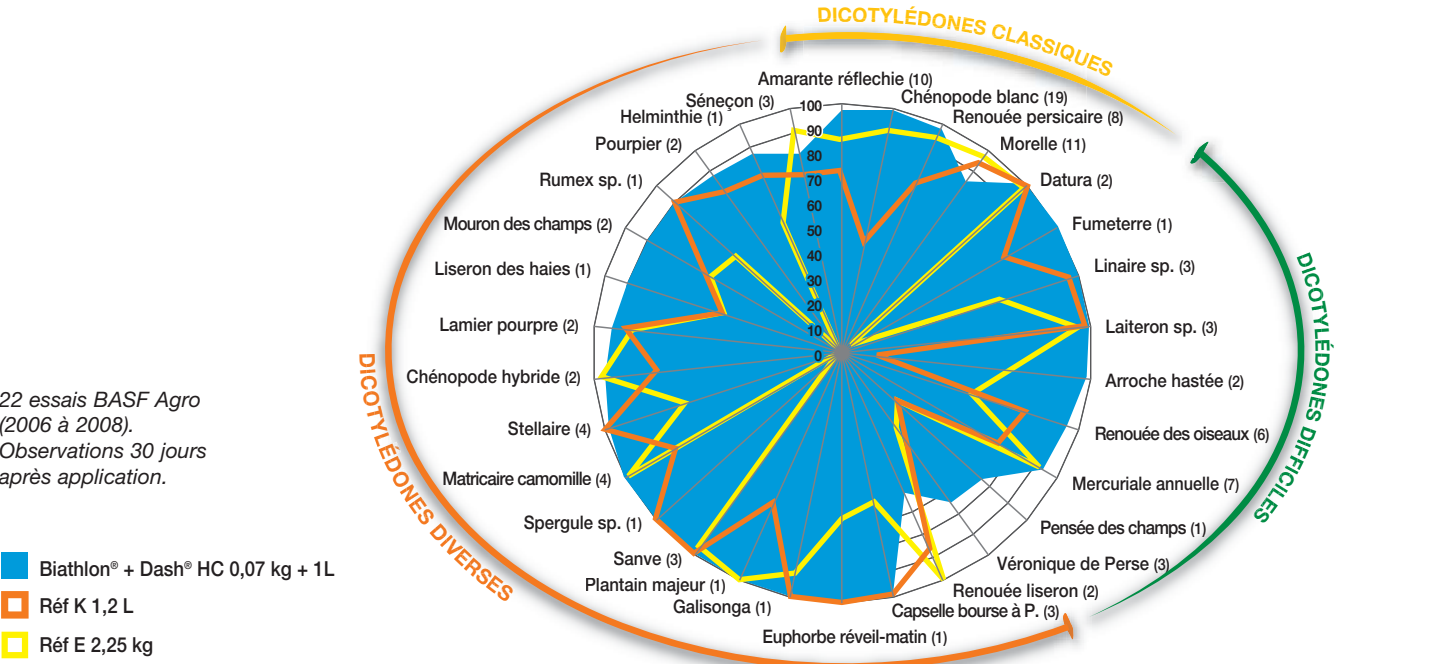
22 essais BASF Agro (2006 à 2008). Observations 30 jours après application.

Biathlon® + Dash® HC 0,07 kg + 1L
Réf K 1,2 L
Réf E 2,25 kg

DICOTYLÉDONES CLASSIQUES
DICOTYLÉDONES DIFFICILES
DICOTYLÉDONES DIVERSES

0
10
20
30
40
50
60
70
80
90
100

Amarante réflechie (10)
Chénopode blanc (19)
Renouée persicaire (8)
Morelle (11)
Datura (2)
Fumeterre (1)
Linaire sp. (3)
Laiteron sp. (3)
Arroche hastée (2)
Renouée des oiseaux (6)
Mercuriale annuelle (7)
Pensée des champs (1)
Véronique de Perse (3)
Renouée liseron (2)
Capselle bourse à P. (3)
Euphorbe réveil-matin (1)
Galisonga (1)
Plantain majeur (1)
Sanve (3)
Spergule sp. (1)
Matricaire camomille (4)
Stellaire (4)
Chénopode hybride (2)
Lamier pourpre (2)
Liseron des haies (1)
Mouron des champs (2)
Rumex sp. (1)
Pourpier (2)
Helminthie (1)
Séneçon (3)